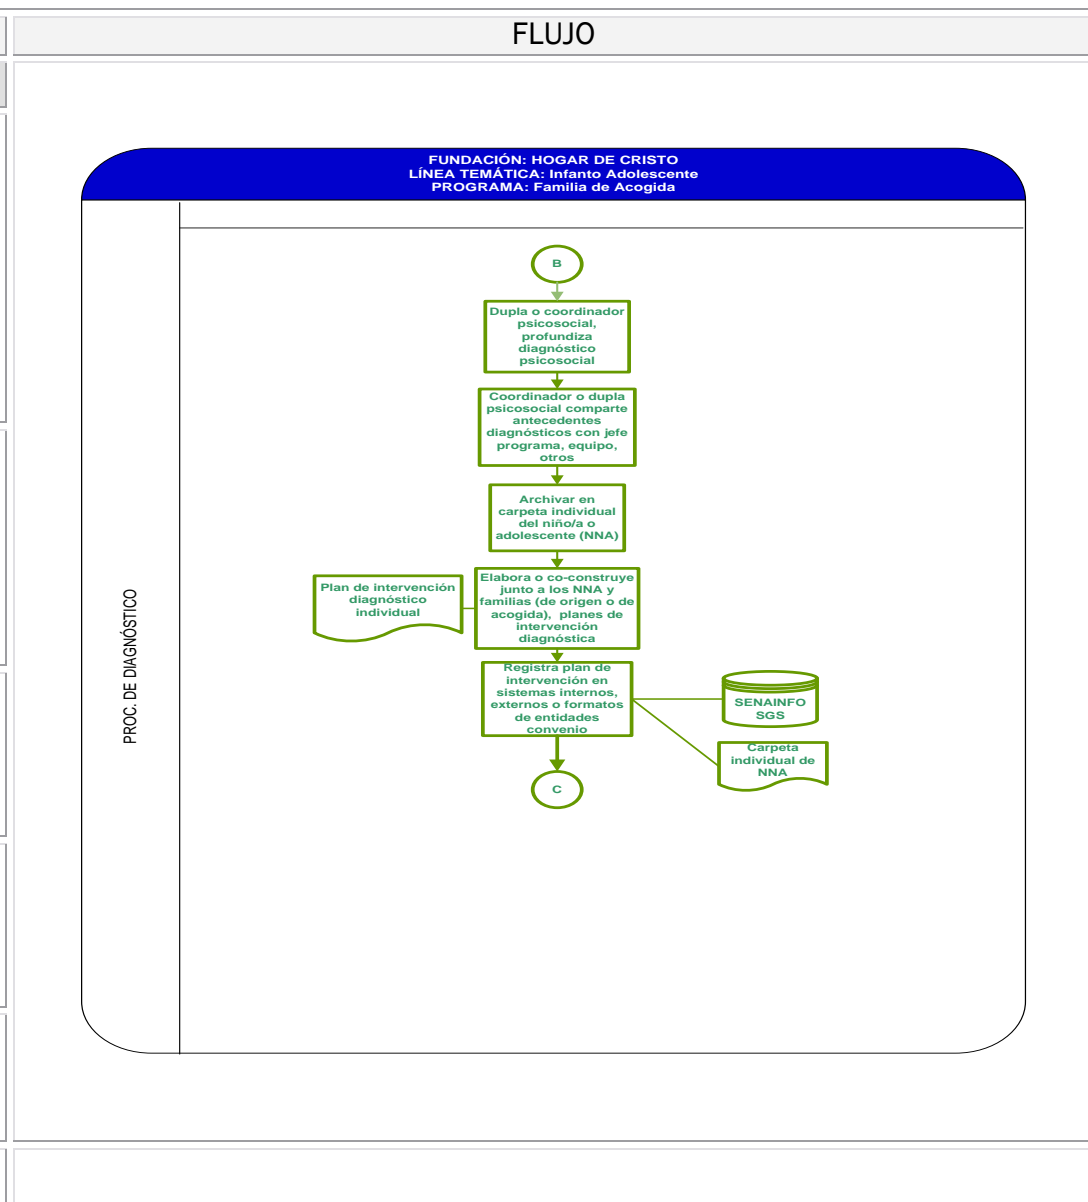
FLUJO

FUNDACIÓN: HOGAR DE CRISTO
LÍNEA TEMÁTICA: Infanto Adolescente
PROGRAMA: Familia de Acogida

PROC. DE DIAGNÓSTICO

B

Dupla o coordinador psicosocial, profundiza diagnóstico psicosocial

Coordinador o dupla psicosocial comparte antecedentes diagnósticos con jefe programa, equipo, otros

Archivar en carpeta individual del niño/a o adolescente (NNA)

Plan de intervención diagnóstico individual

Elabora o co-construye junto a los NNA y familias (de origen o de acogida), planes de intervención diagnóstica

Registra plan de intervención en sistemas internos, externos o formatos de entidades convenio

SENAINFO SGS

Carpeta individual de NNA

C